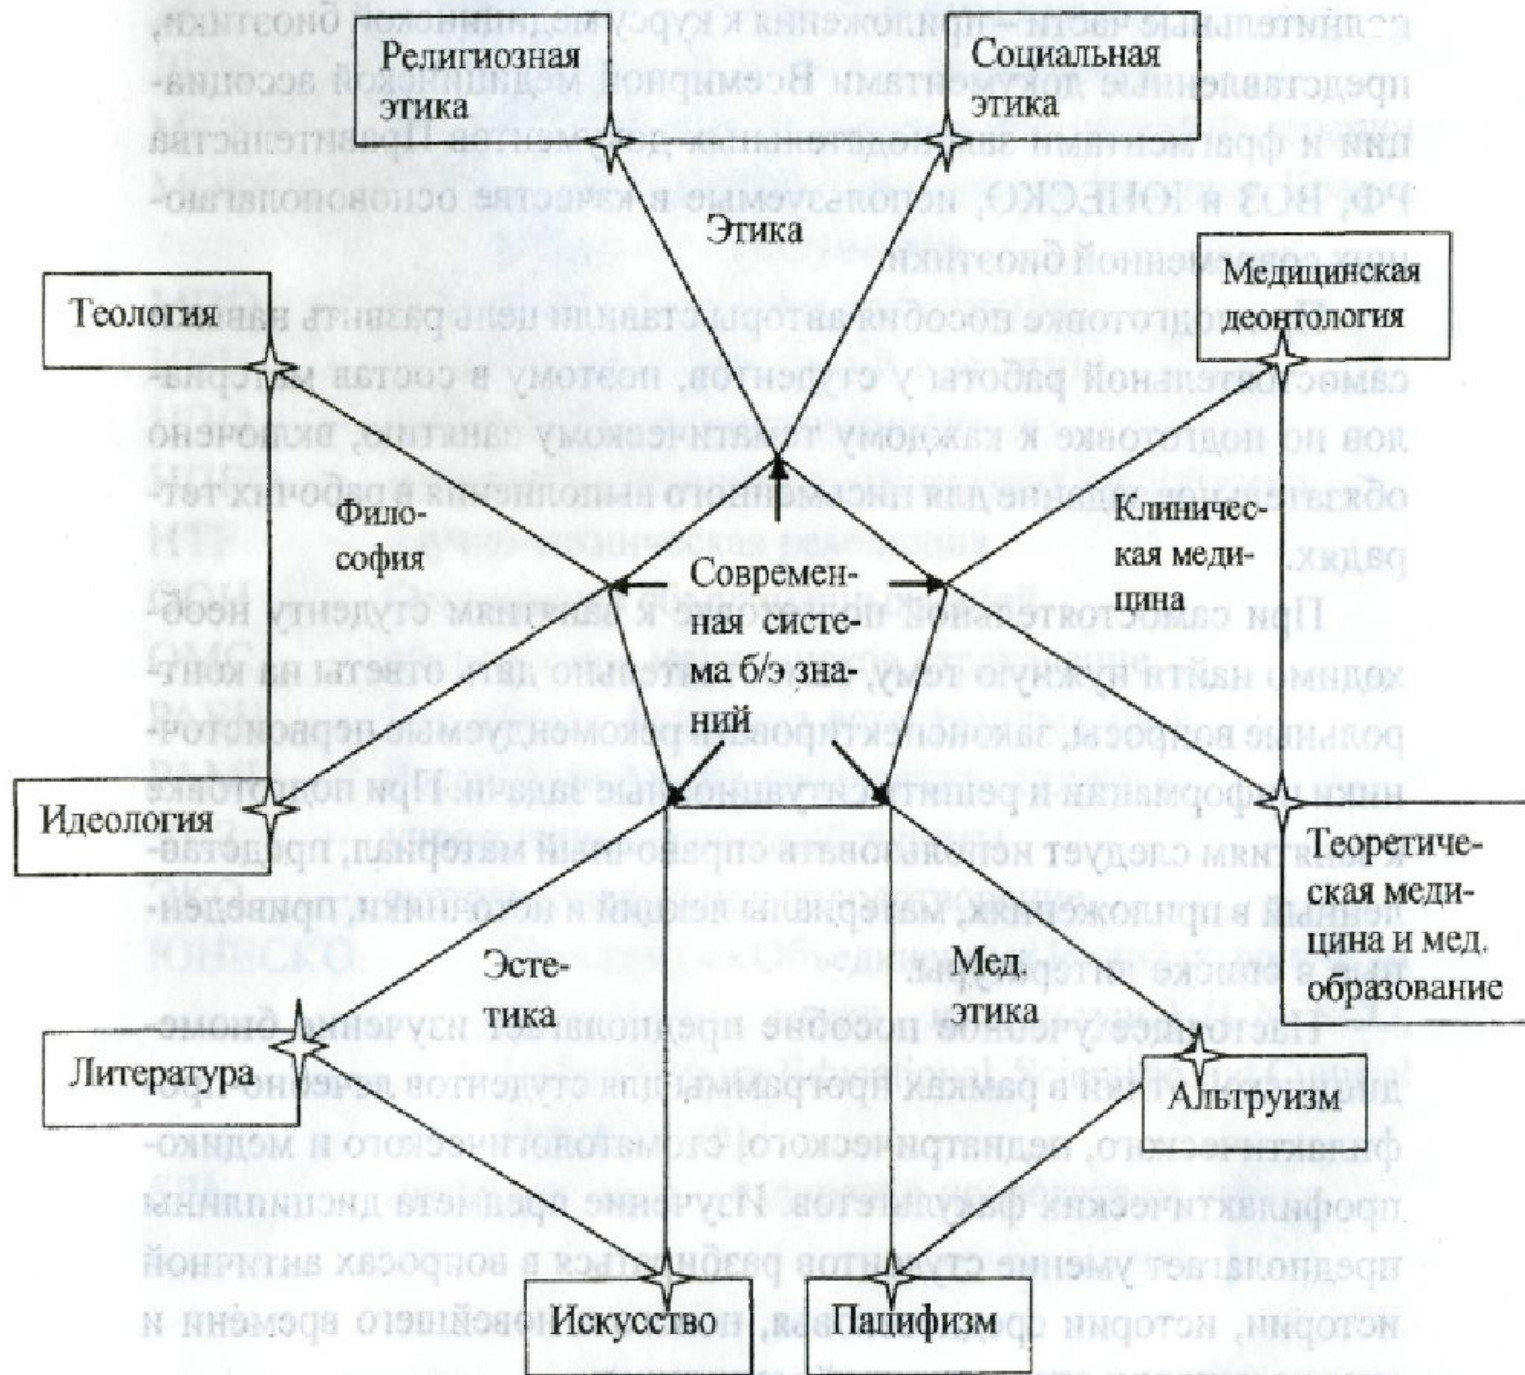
Религиозная этика

Социальная этика

Этика

Теология

Медицинская деонтология

Философия

Современная система б/э знаний

Клиническая медицина

Идеология

Теоретическая медицина и мед. образование

Эстетика

Мед. этика

Литература

Альтруизм

Искусство

Пацифизм